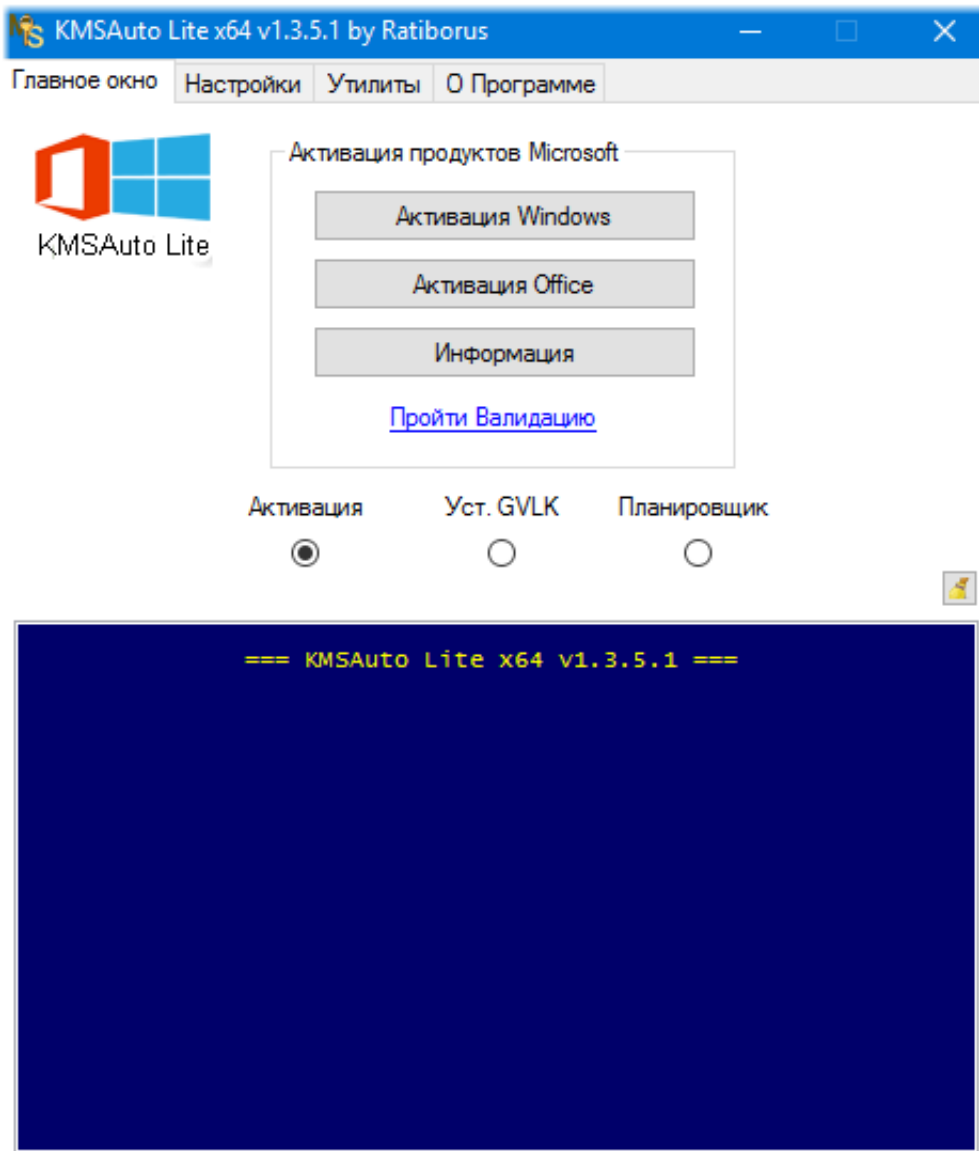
KMSAuto Lite x64 v1.3.5.1 by Ratiborus

Главное окно | Настройки | Утилиты | О Программе

KMSAuto Lite

Активация продуктов Microsoft

Активация Windows

Активация Office

Информация

Пройти Валидацию

Активация   Уст. GVLK   Планировщик

=== KMSAuto Lite x64 v1.3.5.1 ===